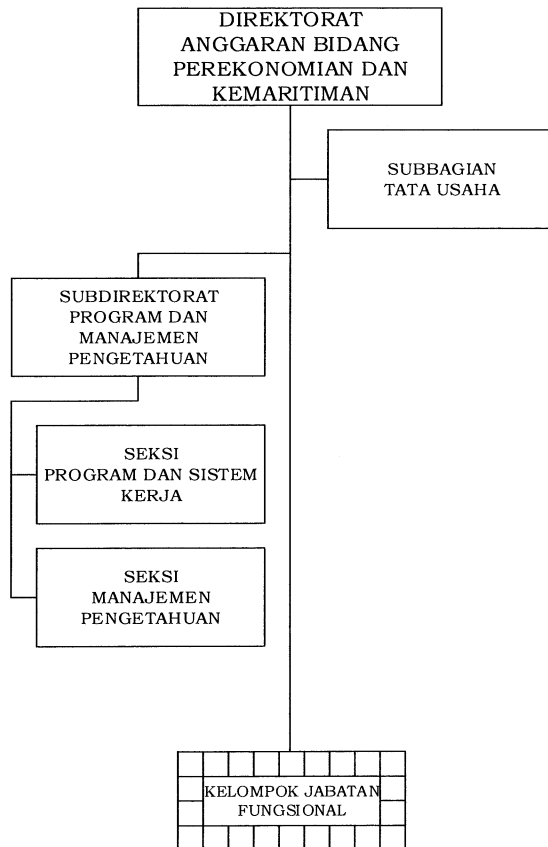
DIREKTORAT ANGGARAN BIDANG PEREKONOMIAN DAN KEMARITIMAN

SUBBAGIAN TATA USAHA

SUBDIREKTORAT PROGRAM DAN MANAJEMEN PENGETAHUAN

SEKSI PROGRAM DAN SISTEM KERJA

SEKSI MANAJEMEN PENGETAHUAN

KELOMPOK JABATAN FUNGSIONAL